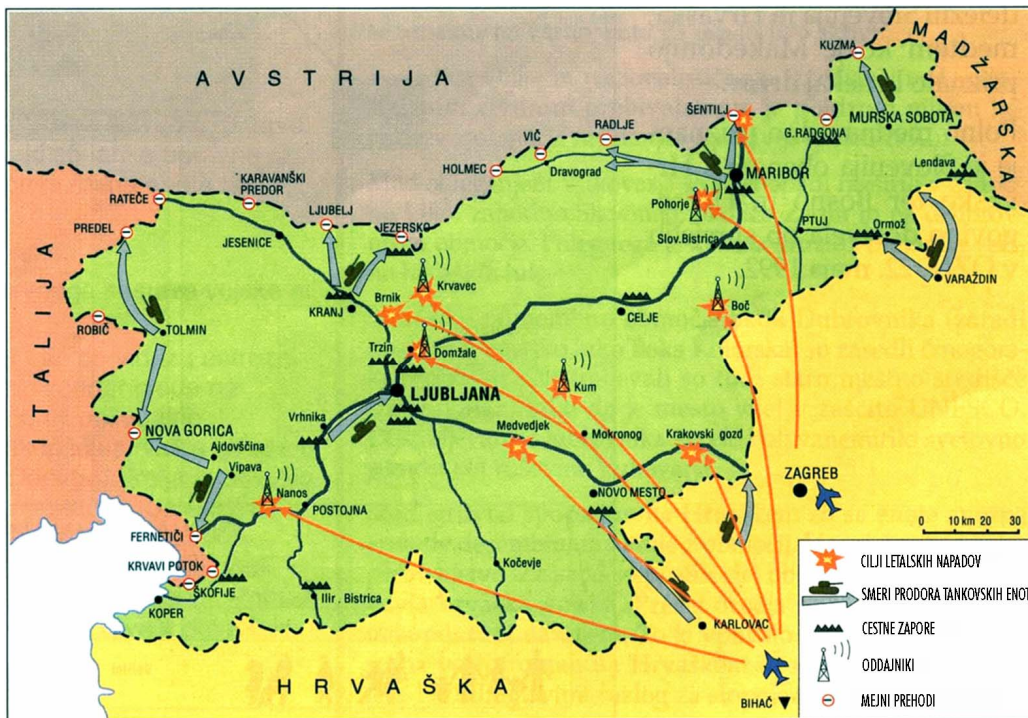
AVSTRIJA

MADŽARSKA

ITALIJA

HRVAŠKA

KUZMA
ŠENTILJ
MURSKA SOBOTA
G.RADGONA
RADLJE
VIČ
HOLMEC
Dravograd
MARIBOR
Lendava
KARAVANŠKI PREDOR
RATEČE
PREDEL
LJUBELJ
JEZERSKO
JESENICE
Pohorje
Slov.Bistrica
PTUJ
Ormož
VARAŽDIN
Krvavec
Brnik
KRANJ
Boč
ROBIČ
TOLMIN
CELJE
Trzin
Domžale
LJUBLJANA
Kum
Vrhnika
NOVA GORICA
Ajdovščina
Vipava
Medvedjek
Mokronog
Krakovski gozd
ZAGREB
Nanos
POSTOJNA
NOVO MESTO
FERNETIČI
KRVAVI POTOK
Kočevje
ŠKOFIJE
KOPER
Ilir. Bistrica
KARLOVAC
BIHAČ

0 10 km 20 30

CILJI LETALSKIH NAPADOV
SMERI PRODORA TANKOVSKIH ENOT
CESTNE ZAPORE
ODDAJNIKI
MEJNI PREHODI